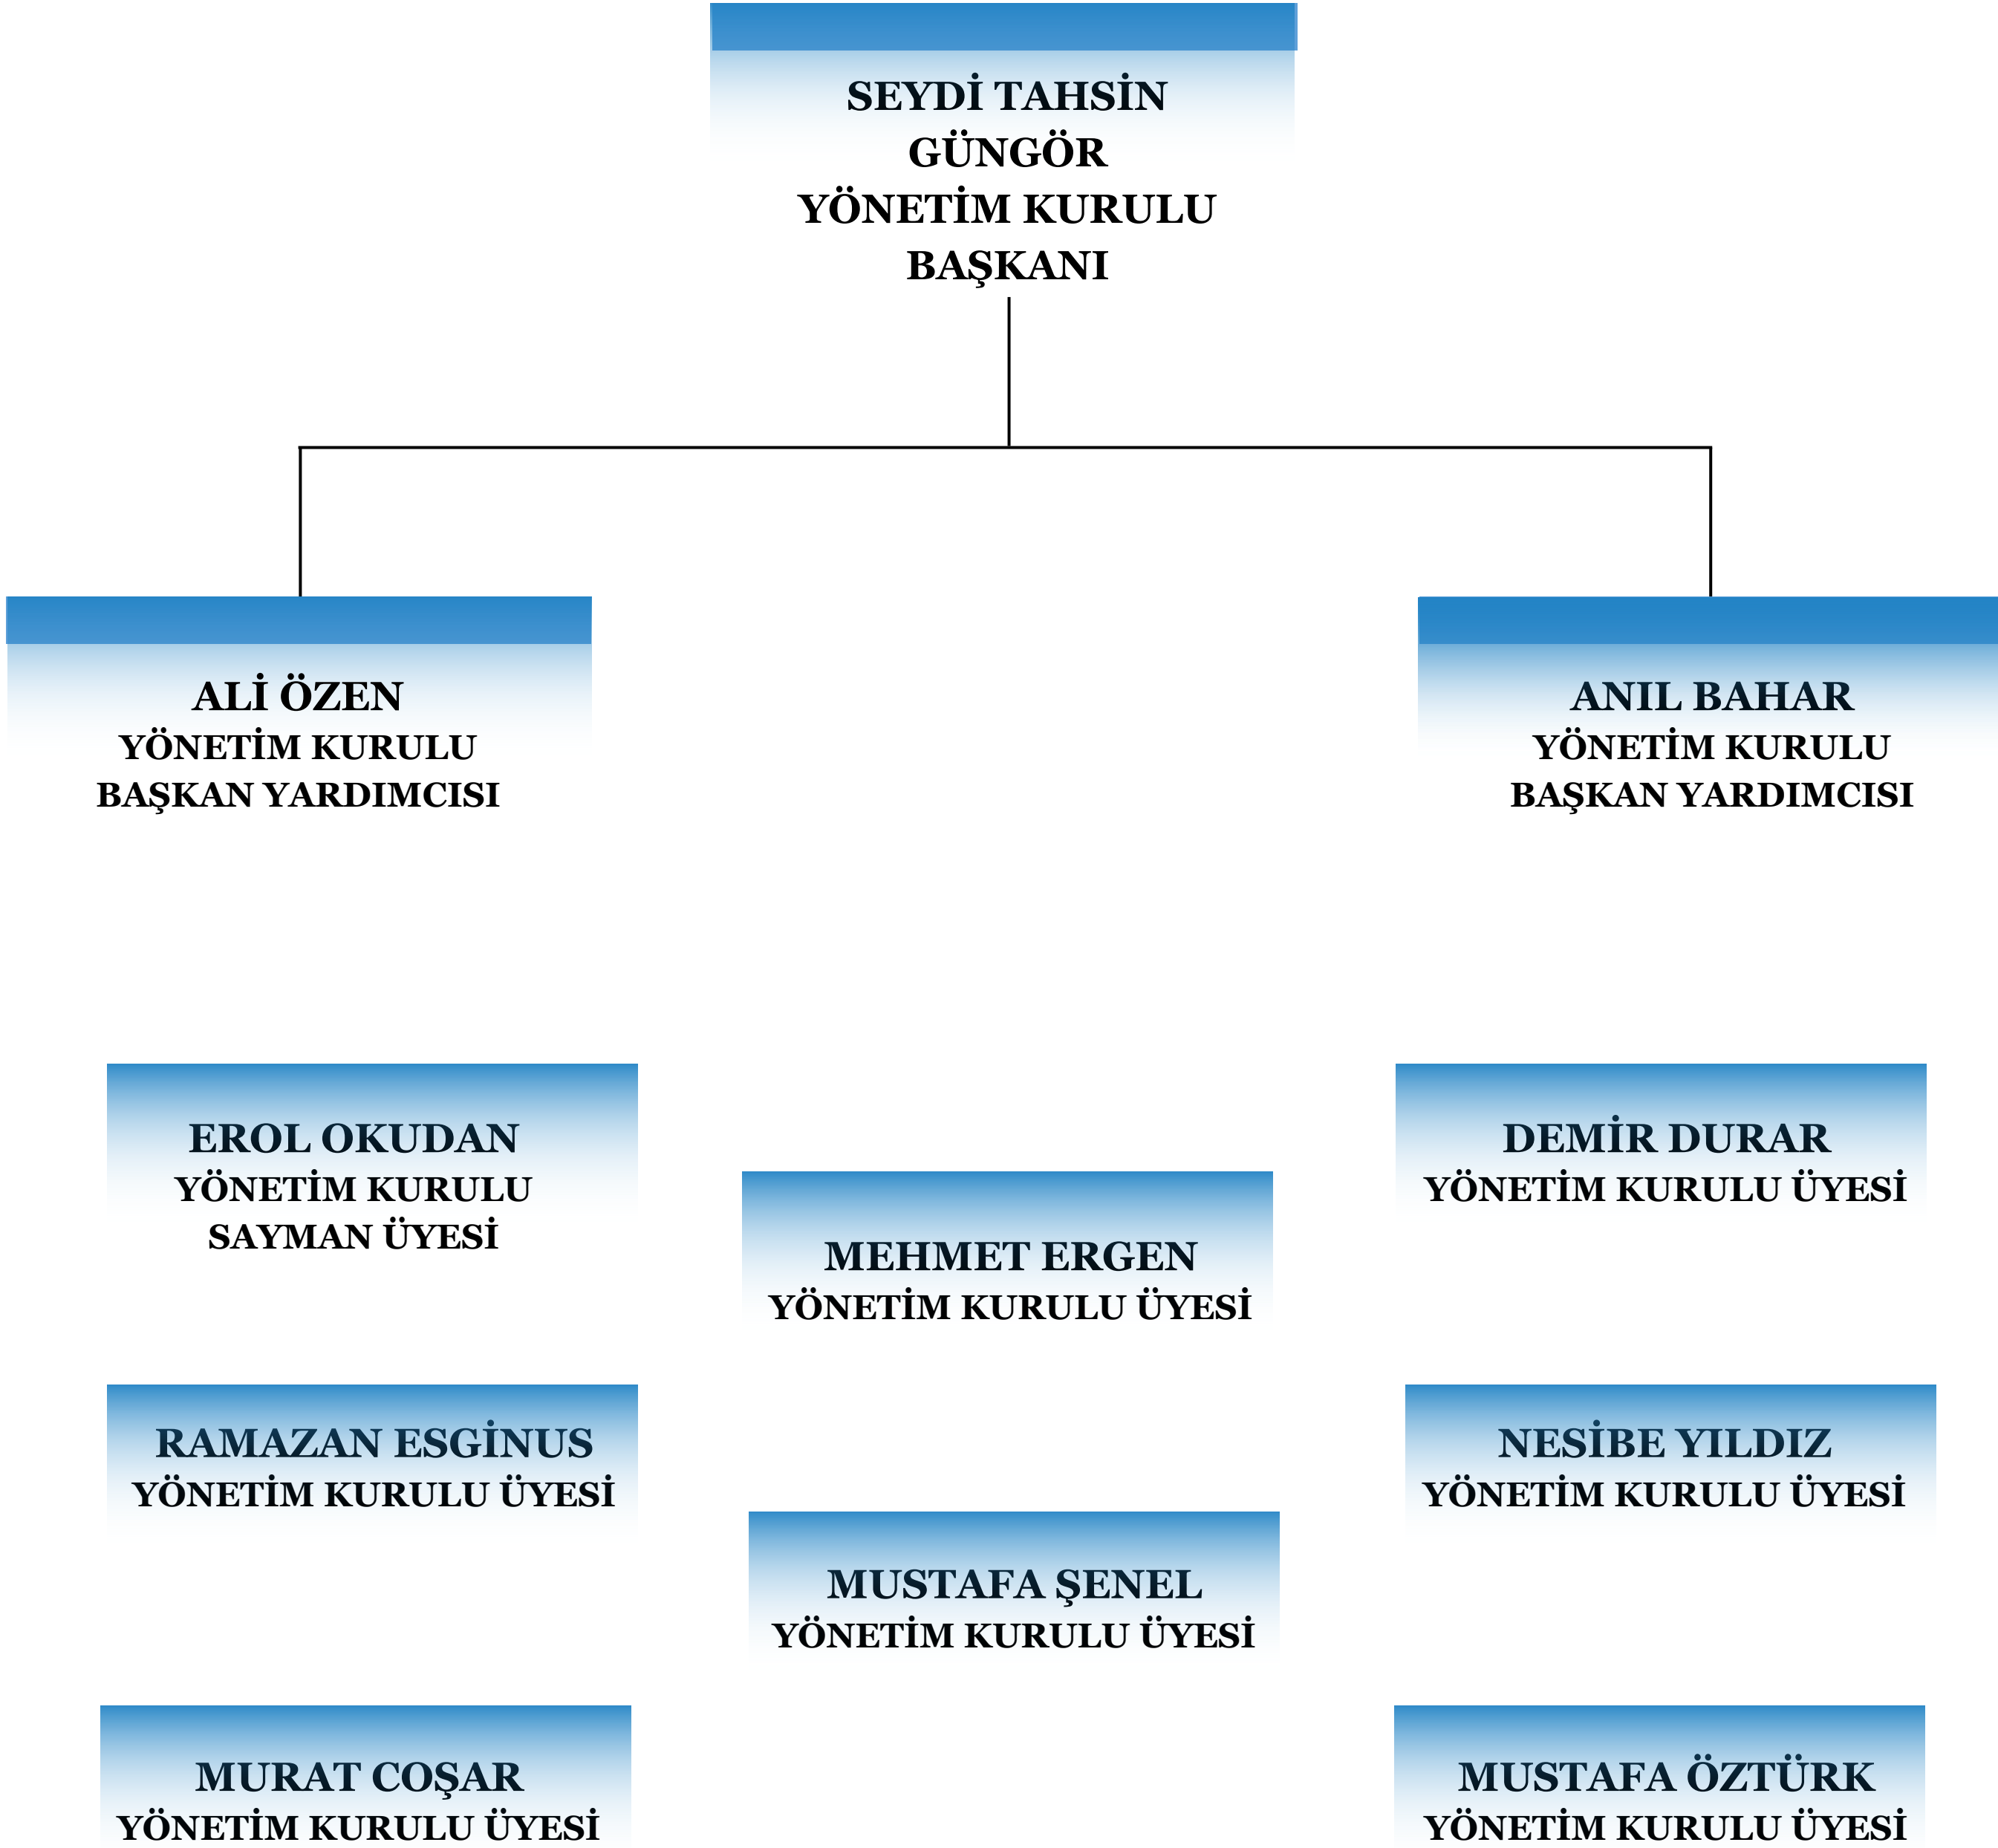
SEYDİ TAHSİN GÜNGÖR
YÖNETİM KURULU BAŞKANI

ALİ ÖZEN
YÖNETİM KURULU
BAŞKAN YARDIMCISI

ANIL BAHAR
YÖNETİM KURULU
BAŞKAN YARDIMCISI

EROL OKUDAN
YÖNETİM KURULU
SAYMAN ÜYESİ

DEMİR DURAR
YÖNETİM KURULU ÜYESİ

MEHMET ERGEN
YÖNETİM KURULU ÜYESİ

RAMAZAN ESGİNUS
YÖNETİM KURULU ÜYESİ

NESİBE YILDIZ
YÖNETİM KURULU ÜYESİ

MUSTAFA ŞENEL
YÖNETİM KURULU ÜYESİ

MURAT COŞAR
YÖNETİM KURULU ÜYESİ

MUSTAFA ÖZTÜRK
YÖNETİM KURULU ÜYESİ